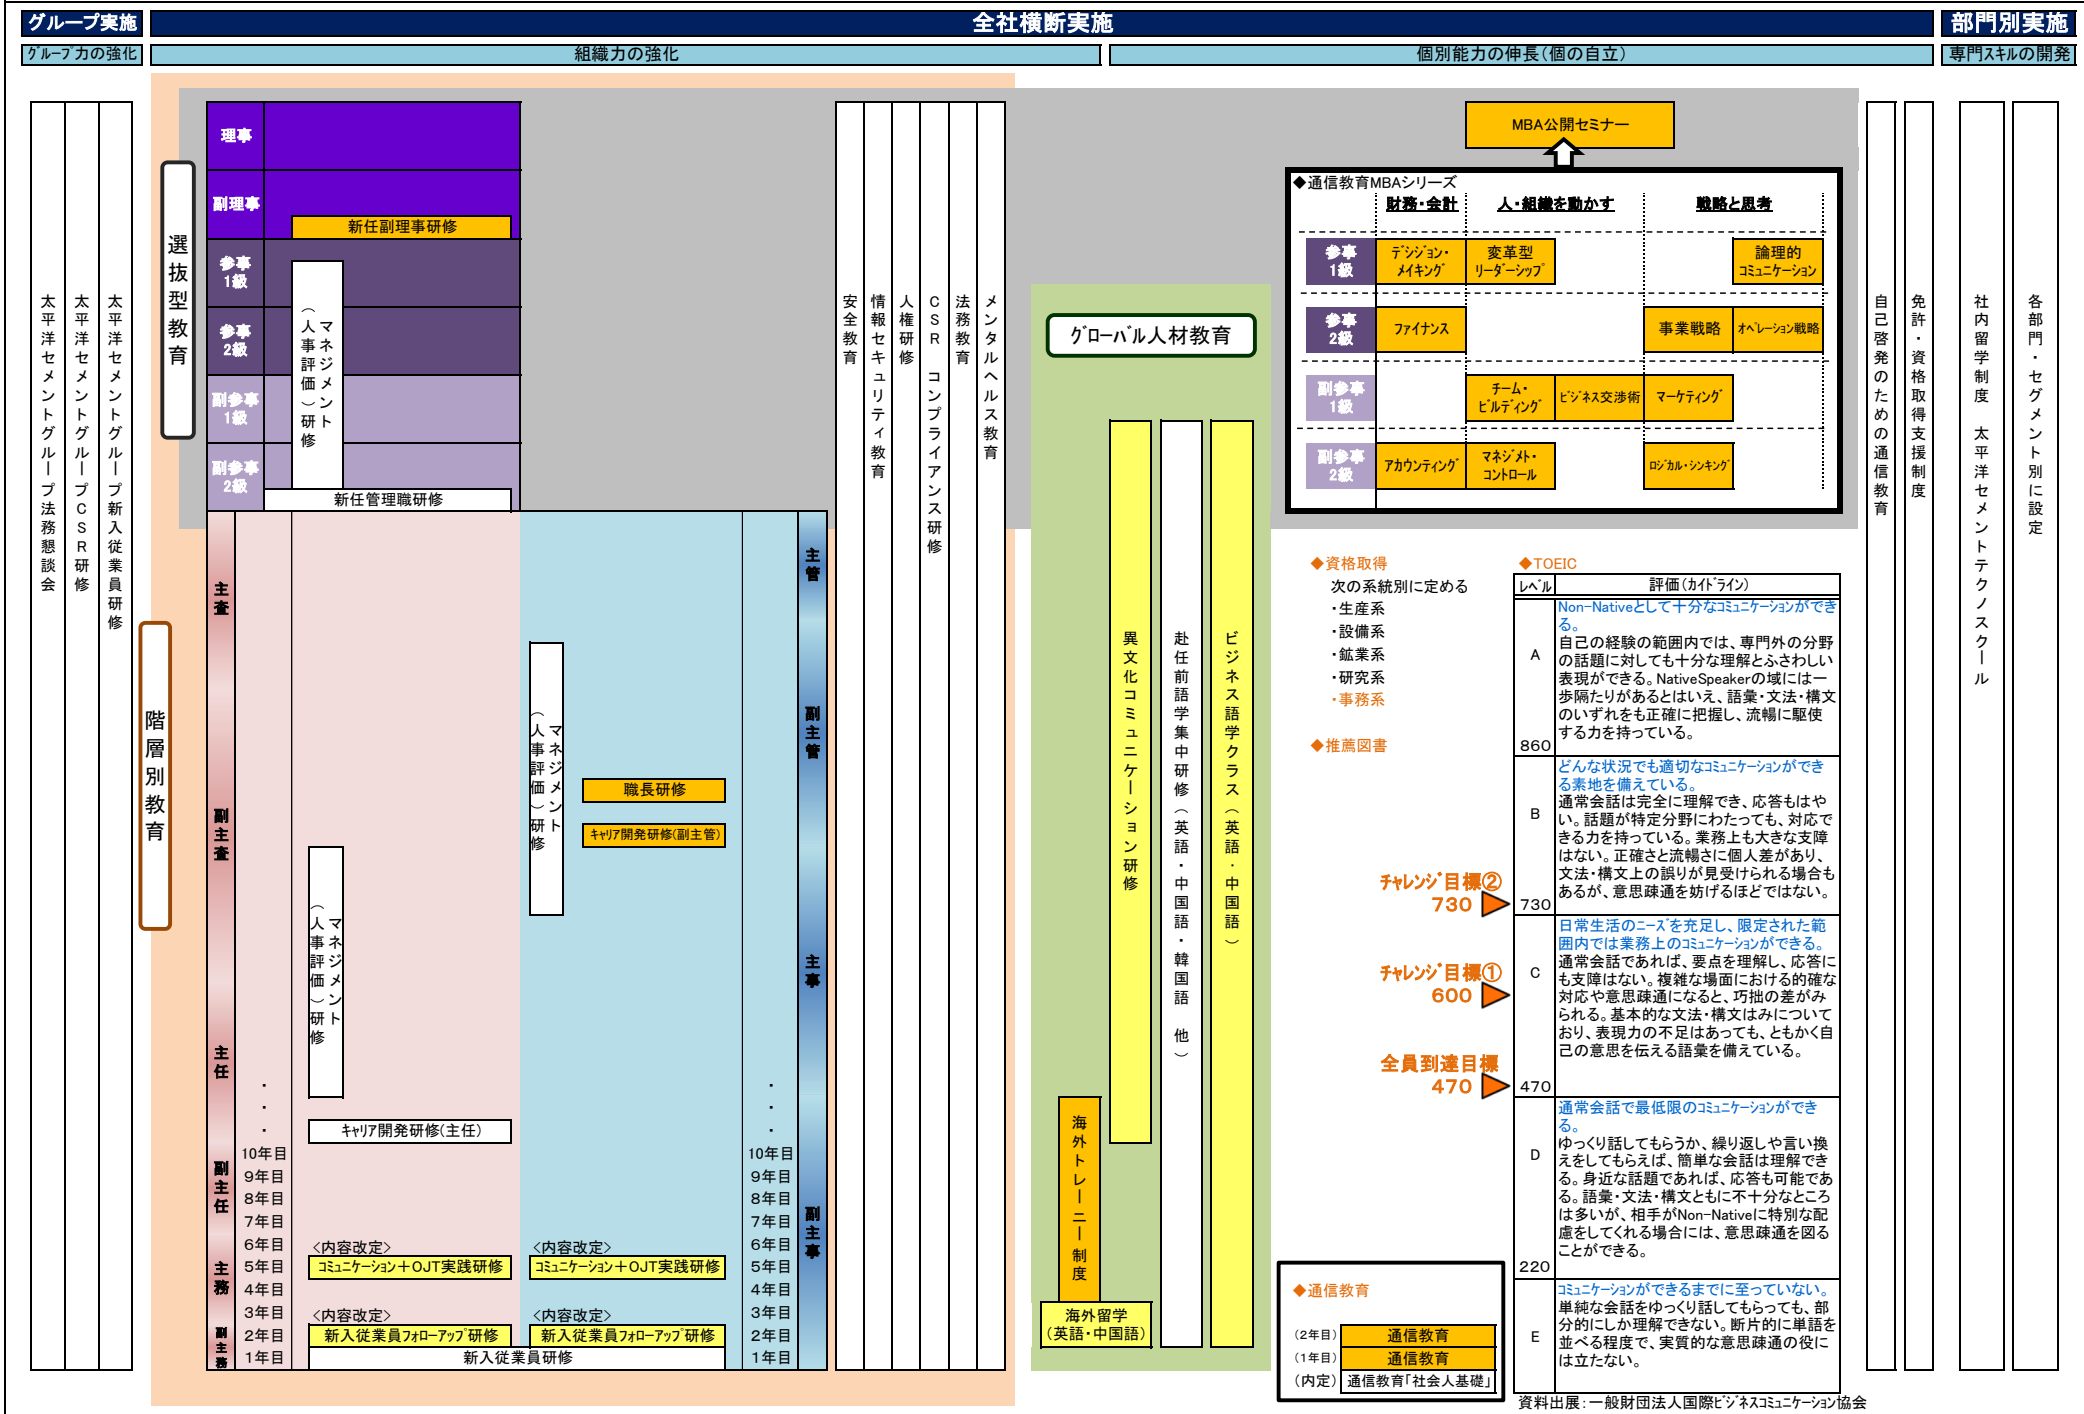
グループ実施
全社横断実施
部門別実施
ｸﾞﾙｰﾌﾟ力の強化
組織力の強化
個別能力の伸長（個の自立）
専門スキルの開発

太平洋セメントグループ法務懇談会
太平洋セメントグループCSR研修
太平洋セメントグループ新入従業員研修

選抜型教育
階層別教育

理事
副理事
新任副理事研修
参事1級
参事2級
副参事1級
副参事2級
マネジメント（人事評価）研修
新任管理職研修

主査
副主査
主任
副主任
主務
副主務
主管
副主管
主事
副主事

マネジメント（人事評価）研修
職長研修
ｷｬﾘｱ開発研修(副主管)
マネジメント（人事評価）研修
キャリア開発研修(主任)
10年目
9年目
8年目
7年目
6年目
5年目
4年目
3年目
2年目
1年目
<内容改定>
ｺﾐｭﾆｹｰｼｮﾝ＋OJT実践研修
<内容改定>
ｺﾐｭﾆｹｰｼｮﾝ＋OJT実践研修
<内容改定>
新入従業員ﾌｫﾛｰｱｯﾌﾟ研修
<内容改定>
新入従業員ﾌｫﾛｰｱｯﾌﾟ研修
新入従業員研修

安全教育
情報セキュリティ教育
人権研修
CSR コンプライアンス研修
法務教育
メンタルヘルス教育

ｸﾞﾛｰﾊﾞﾙ人材教育
異文化コミュニケーション研修
赴任前語学集中研修（英語・中国語・韓国語 他）
ビジネス語学クラス（英語・中国語）
海外トレーニー制度
海外留学（英語・中国語）

MBA公開セミナー
◆通信教育MBAシリーズ
財務・会計
人・組織を動かす
戦略と思考
参事1級
ﾃﾞｼｼﾞｮﾝ・ﾒｲｷﾝｸﾞ
変革型ﾘｰﾀﾞｰｼｯﾌﾟ
論理的ｺﾐｭﾆｹｰｼｮﾝ
参事2級
ﾌｧｲﾅﾝｽ
事業戦略
ｵﾍﾟﾚｰｼｮﾝ戦略
副参事1級
ﾁｰﾑ・ﾋﾞﾙﾃﾞｨﾝｸﾞ
ﾋﾞｼﾞﾈｽ交渉術
ﾏｰｹﾃｨﾝｸﾞ
副参事2級
ｱｶｳﾝﾃｨﾝｸﾞ
ﾏﾈｼﾞﾒﾄ・ｺﾝﾄﾛｰﾙ
ﾛｼﾞｶﾙ・ｼﾝｷﾝｸﾞ

◆資格取得
次の系統別に定める
・生産系
・設備系
・鉱業系
・研究系
・事務系
◆推薦図書

ﾁｬﾚﾝｼﾞ目標②
730
ﾁｬﾚﾝｼﾞ目標①
600
全員到達目標
470

◆TOEIC
| ﾚﾍﾞﾙ | 評価(ｶﾞｲﾄﾞﾗｲﾝ) |
|---|---|
| A 860 | Non-Nativeとして十分なｺﾐｭﾆｹｰｼｮﾝができる。自己の経験の範囲内では、専門外の分野の話題に対しても十分な理解とふさわしい表現ができる。NativeSpeakerの域には一歩隔たりがあるとはいえ、語彙・文法・構文のいずれをも正確に把握し、流暢に駆使する力を持っている。 |
| B 730 | どんな状況でも適切なｺﾐｭﾆｹｰｼｮﾝができる素地を備えている。通常会話は完全に理解でき、応答もはやい。話題が特定分野にわたっても、対応できる力を持っている。業務上も大きな支障はない。正確さと流暢さに個人差があり、文法・構文上の誤りが見受けられる場合もあるが、意思疎通を妨げるほどではない。 |
| C 470 | 日常生活のﾆｰｽﾞを充足し、限定された範囲内では業務上のｺﾐｭﾆｹｰｼｮﾝができる。通常会話であれば、要点を理解し、応答にも支障はない。複雑な場面における的確な対応や意思疎通になると、巧拙の差がみられる。基本的な文法・構文はみについており、表現力の不足はあっても、ともかく自己の意思を伝える語彙を備えている。 |
| D 220 | 通常会話で最低限のｺﾐｭﾆｹｰｼｮﾝができる。ゆっくり話してもらうか、繰り返しや言い換えをしてもらえば、簡単な会話は理解できる。身近な話題であれば、応答も可能である。語彙・文法・構文ともに不十分なところは多いが、相手がNon-Nativeに特別な配慮をしてくれる場合には、意思疎通を図ることができる。 |
| E | ｺﾐｭﾆｹｰｼｮﾝができるまでに至っていない。単純な会話をゆっくり話してもらっても、部分的にしか理解できない。断片的に単語を並べる程度で、実質的な意思疎通の役には立たない。 |

資料出展：一般財団法人国際ﾋﾞｼﾞﾈｽｺﾐｭﾆｹｰｼｮﾝ協会

◆通信教育
(2年目) 通信教育
(1年目) 通信教育
(内定) 通信教育「社会人基礎」

自己啓発のための通信教育
免許・資格取得支援制度
社内留学制度 太平洋セメントテクノスクール
各部門・セグメント別に設定